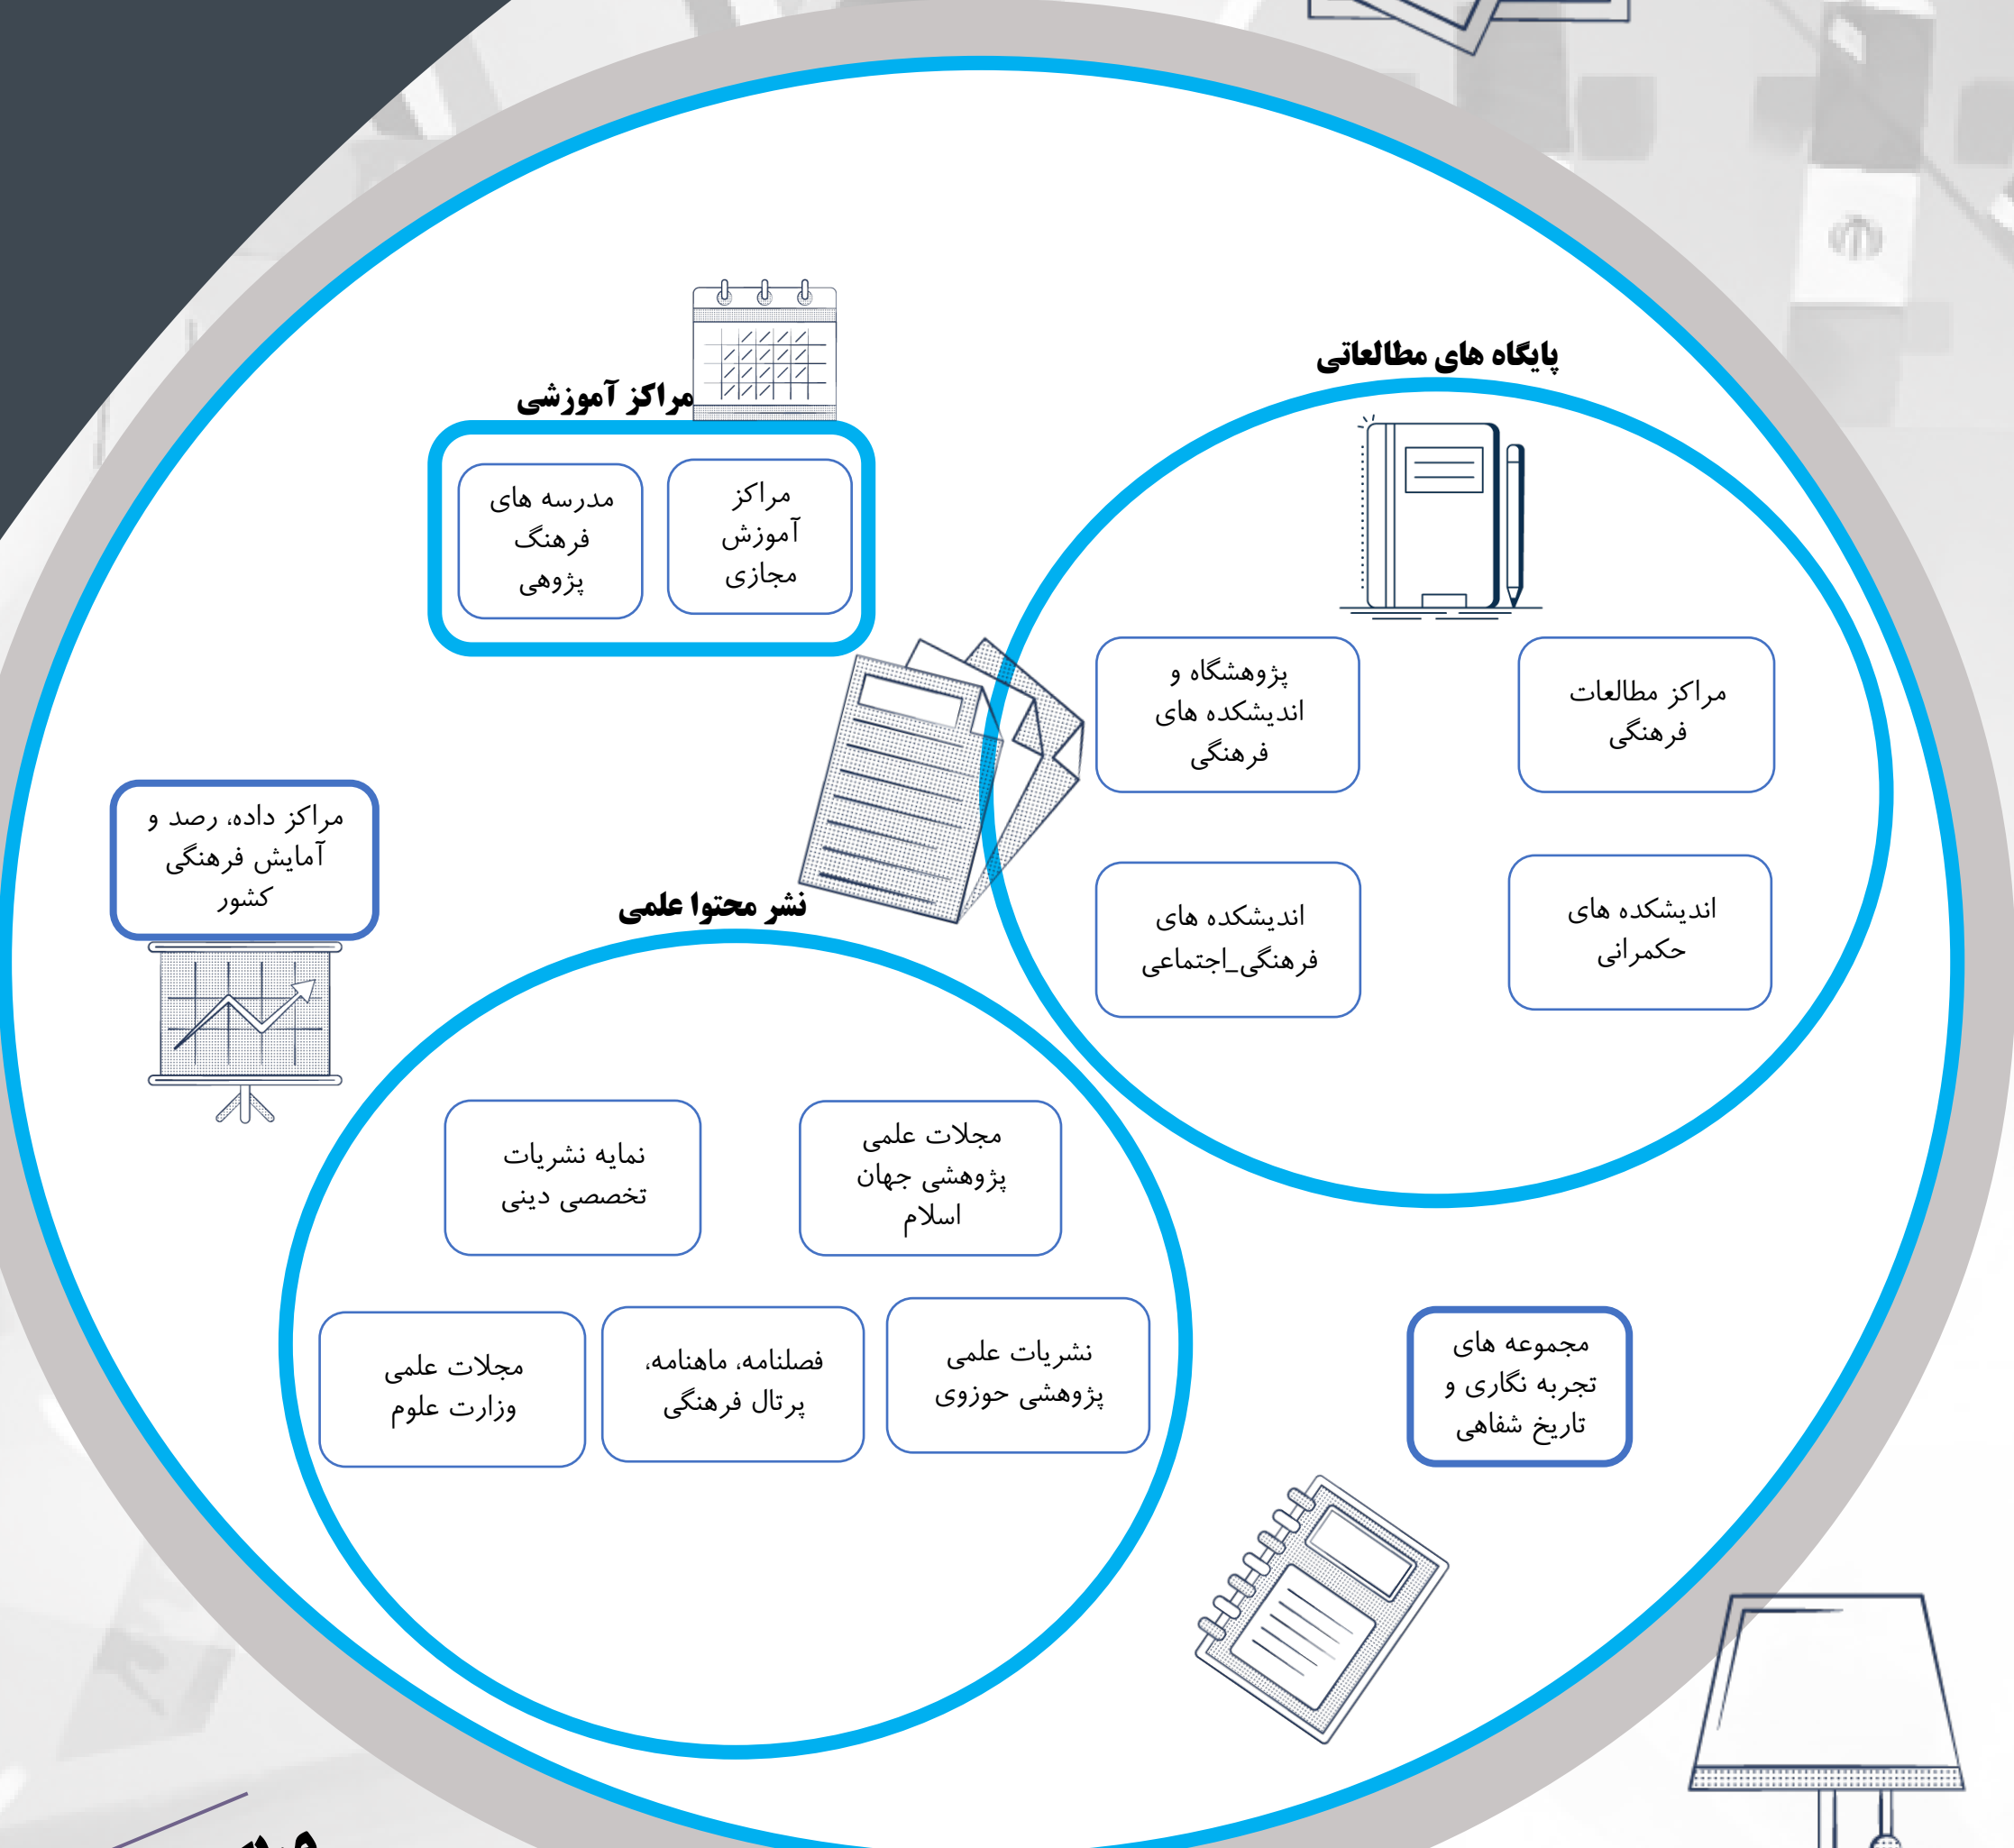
مراکز آموزشی

مراکز آموزش مجازی

مدرسه های فرهنگ پژوهی

پایگاه های مطالعاتی

مراکز مطالعات فرهنگی

پژوهشگاه و اندیشکده های فرهنگی

اندیشکده های حکمرانی

اندیشکده های فرهنگی_اجتماعی

مراکز داده، رصد و آمایش فرهنگی کشور

نشر محتوا علمی

مجلات علمی پژوهشی جهان اسلام

نمایه نشریات تخصصی دینی

نشریات علمی پژوهشی حوزوی

فصلنامه، ماهنامه، پرتال فرهنگی

مجلات علمی وزارت علوم

مجموعه های تجربه نگاری و تاریخ شفاهی